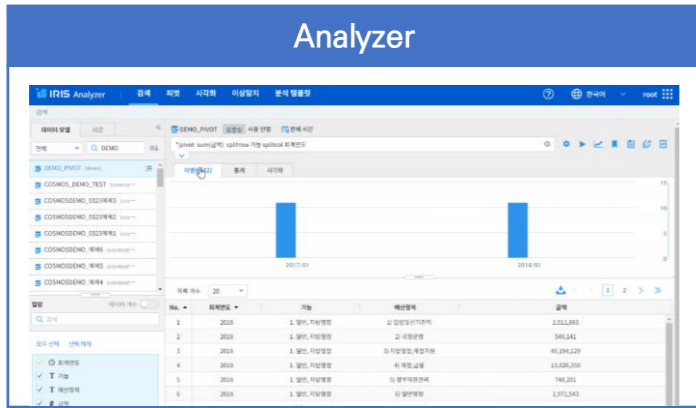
Analyzer

IRIS Analyzer 검색 피벗 시각화 이상탐지 분석 템플릿 ? 한국어 root

검색

데이터 모델 시간

전체 DEMO

DEMO_PIVOT (demo)
COSMOS_DEMO_TEST
COSMOSDEMO_0323계획1
COSMOSDEMO_0323계획2
COSMOSDEMO_0323계획3
COSMOSDEMO_계획4
COSMOSDEMO_계획5
COSMOSDEMO_계획3
COSMOSDEMO_계획4

필드 데이터 개수
검색
필드 선택 선택 해제
회계연도
T 기능
T 예산항목
# 금액

DEMO_PIVOT 공유 사용 현황 전체 시간

*|pivot sum(금액) splitrow 기능 splitcol 회계연도

이벤트 통계 시각화

2017/01 2018/01

목록 개수 20

1 2

| No. | 회계연도 | 기능 | 예산항목 | 금액 |
|---|---|---|---|---|
| 1 | 2018 | 1. 일반, 지방행정 | 1) 입법및선거관리 | 1,011,893 |
| 2 | 2018 | 1. 일반, 지방행정 | 2) 국정운영 | 540,141 |
| 3 | 2018 | 1. 일반, 지방행정 | 3) 지방행정,재정지원 | 45,194,129 |
| 4 | 2018 | 1. 일반, 지방행정 | 4) 재정,금융 | 13,026,350 |
| 5 | 2018 | 1. 일반, 지방행정 | 5) 행부재원관리 | 746,201 |
| 6 | 2018 | 1. 일반, 지방행정 | 6) 일반행정 | 1,571,543 |